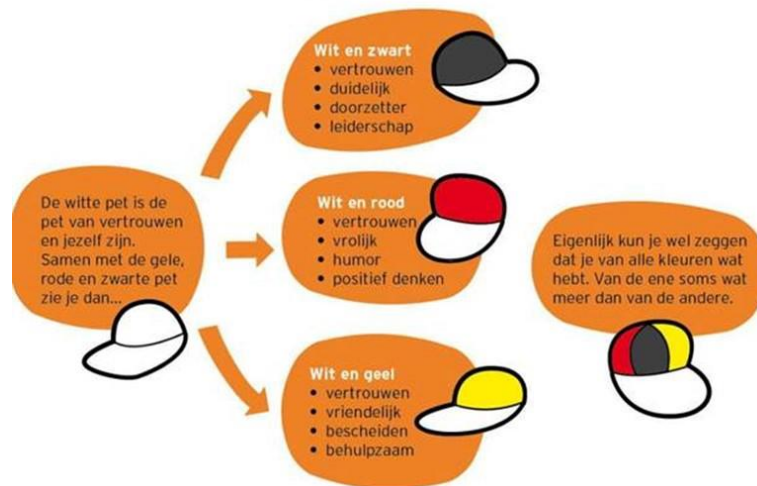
De witte pet is de pet van vertrouwen en jezelf zijn. Samen met de gele, rode en zwarte pet zie je dan...

**Wit en zwart**
- vertrouwen
- duidelijk
- doorzetter
- leiderschap

**Wit en rood**
- vertrouwen
- vrolijk
- humor
- positief denken

**Wit en geel**
- vertrouwen
- vriendelijk
- bescheiden
- behulpzaam

Eigenlijk kun je wel zeggen dat je van alle kleuren wat hebt. Van de ene soms wat meer dan van de andere.